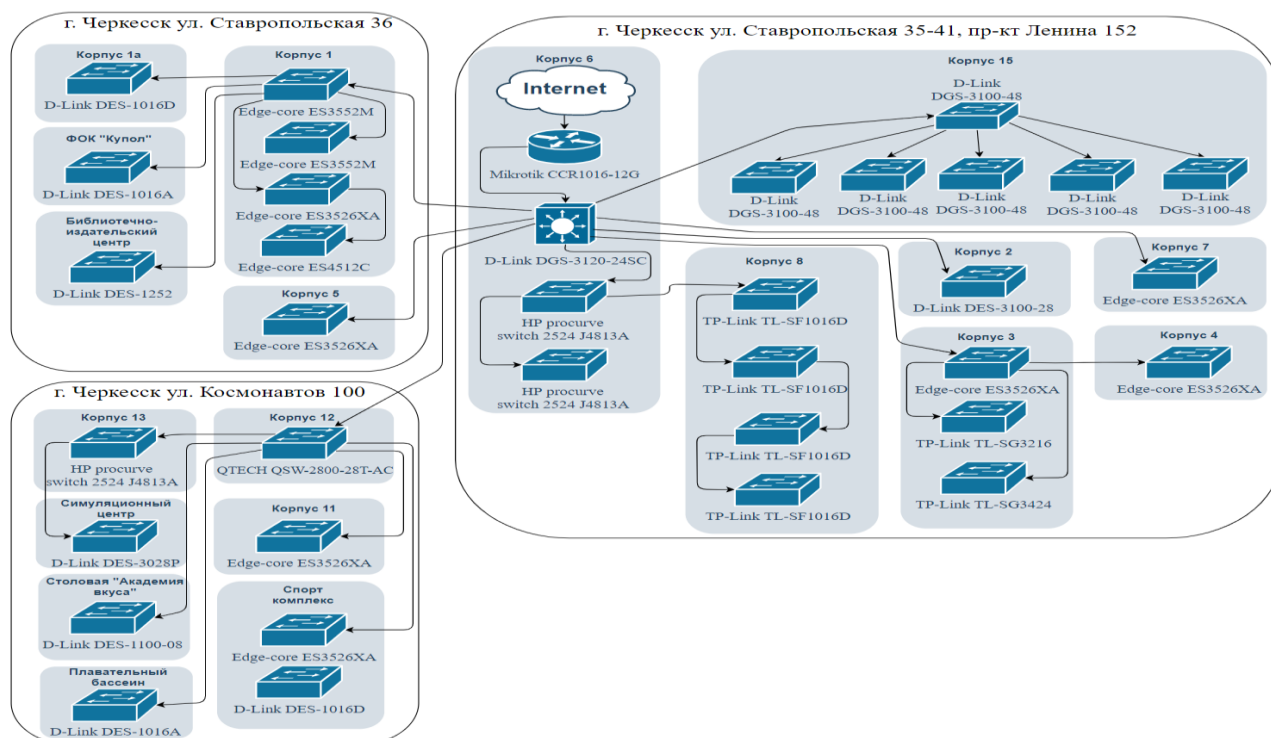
г. Черкесск ул. Ставропольская 36

Корпус 1а
D-Link DES-1016D

Корпус 1
Edge-core ES3552M
Edge-core ES3552M
Edge-core ES3526XA
Edge-core ES4512C

ФОК "Купол"
D-Link DES-1016A

Библиотечно-издательский центр
D-Link DES-1252

Корпус 5
Edge-core ES3526XA

г. Черкесск ул. Ставропольская 35-41, пр-кт Ленина 152

Корпус 6
Internet
Mikrotik CCR1016-12G
D-Link DGS-3120-24SC
HP procurve switch 2524 J4813A
HP procurve switch 2524 J4813A

Корпус 15
D-Link DGS-3100-48
D-Link DGS-3100-48
D-Link DGS-3100-48
D-Link DGS-3100-48
D-Link DGS-3100-48
D-Link DGS-3100-48

Корпус 8
TP-Link TL-SF1016D
TP-Link TL-SF1016D
TP-Link TL-SF1016D
TP-Link TL-SF1016D

Корпус 2
D-Link DES-3100-28

Корпус 7
Edge-core ES3526XA

Корпус 3
Edge-core ES3526XA
TP-Link TL-SG3216
TP-Link TL-SG3424

Корпус 4
Edge-core ES3526XA

г. Черкесск ул. Космонавтов 100

Корпус 13
HP procurve switch 2524 J4813A

Корпус 12
QTECH QSW-2800-28T-AC

Симуляционный центр
D-Link DES-3028P

Корпус 11
Edge-core ES3526XA

Столовая "Академия вкуса"
D-Link DES-1100-08

Спорт комплекс
Edge-core ES3526XA
D-Link DES-1016D

Плавательный бассейн
D-Link DES-1016A